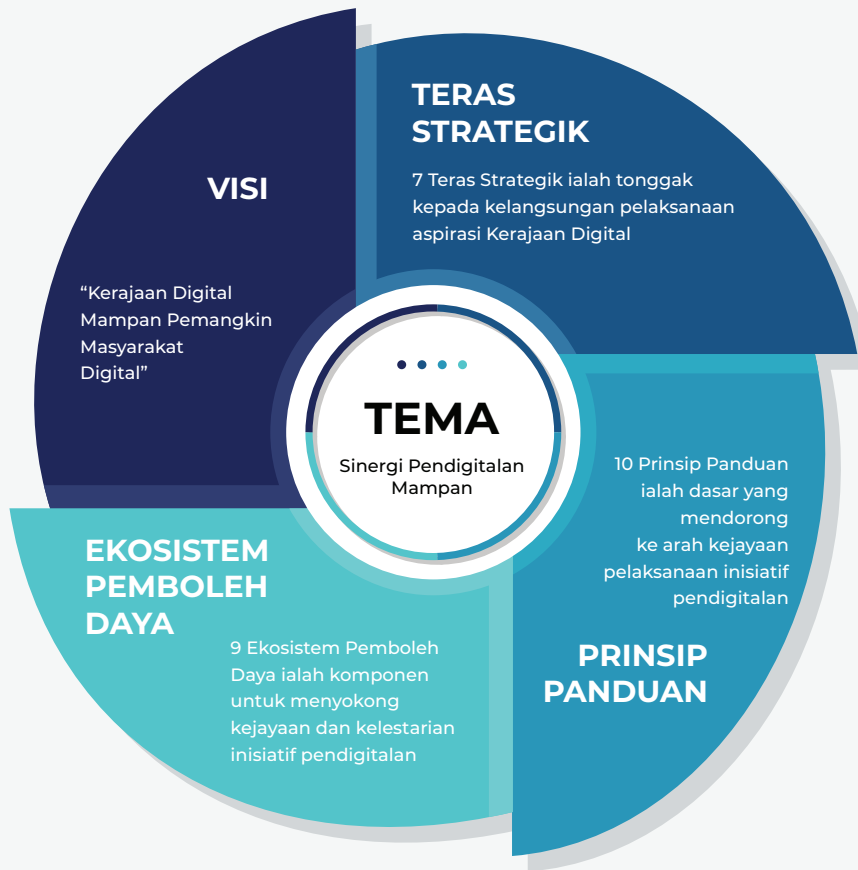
VISI

“Kerajaan Digital Mampan Pemangkin Masyarakat Digital”

TERAS STRATEGIK

7 Teras Strategik ialah tonggak kepada kelangsungan pelaksanaan aspirasi Kerajaan Digital

TEMA

Sinergi Pendigitalan Mampan

10 Prinsip Panduan ialah dasar yang mendorong ke arah kejayaan pelaksanaan inisiatif pendigitalan

PRINSIP PANDUAN

EKOSISTEM PEMBOLEH DAYA

9 Ekosistem Pemboleh Daya ialah komponen untuk menyokong kejayaan dan kelestarian inisiatif pendigitalan